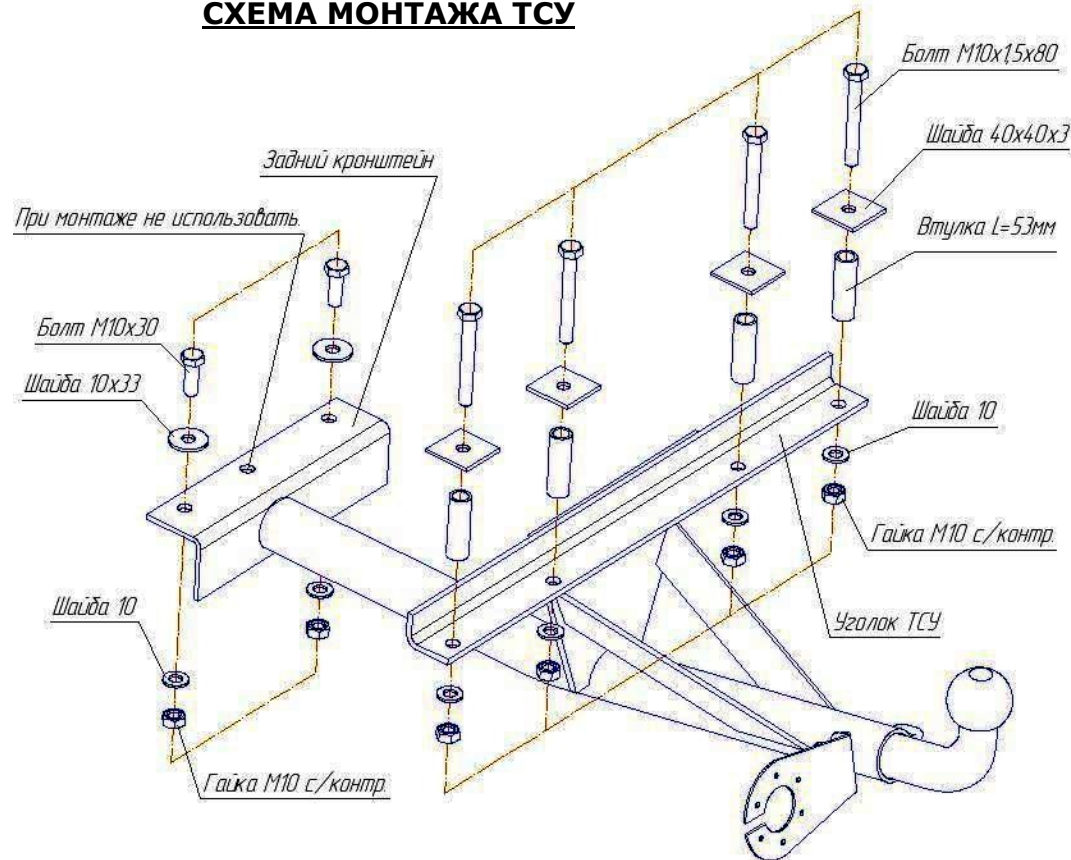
СХЕМА МОНТАЖА ТСУ

Болт М10х1,5х80

Шайба 40х40х3

Задний кронштейн

Втулка L=53мм

При монтаже не использовать.

Болт М10х30

Шайба 10х33

Шайба 10

Гайка М10 с/контр.

Шайба 10

Уголок ТСУ

Гайка М10 с/контр.